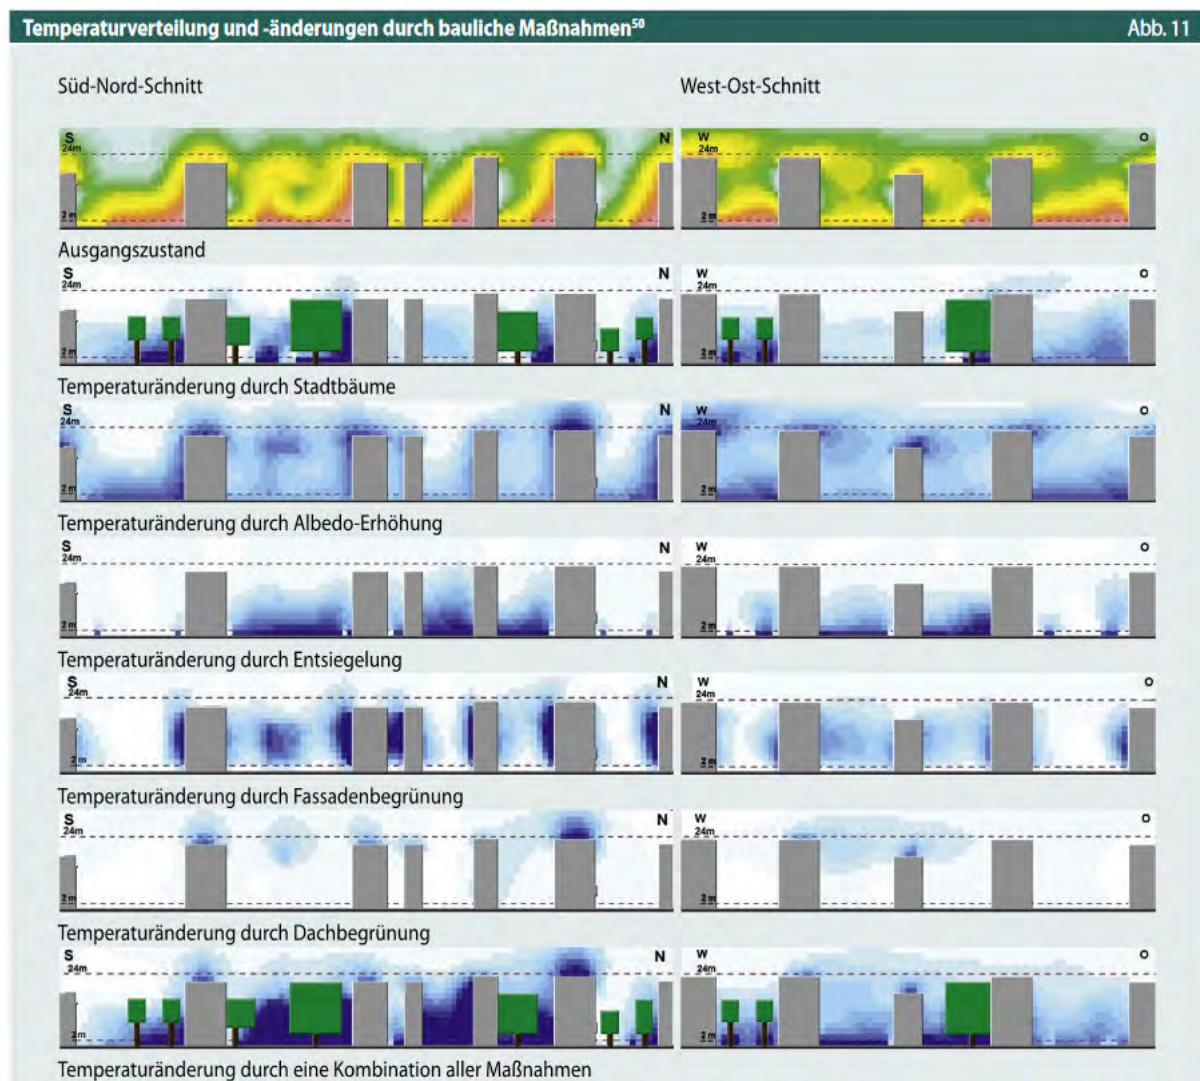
Temperaturverteilung und -änderungen durch bauliche Maßnahmen$^{50}$

Abb. 11

Süd-Nord-Schnitt

West-Ost-Schnitt

S 24m N 2m

W 24m O 2m

Ausgangszustand

S 24m N 2m

W 24m O 2m

Temperaturänderung durch Stadtbäume

S 24m N 2m

W 24m O 2m

Temperaturänderung durch Albedo-Erhöhung

S 24m N 2m

W 24m O 2m

Temperaturänderung durch Entsiegelung

S 24m N 2m

W 24m O 2m

Temperaturänderung durch Fassadenbegrünung

S 24m N 2m

W 24m O 2m

Temperaturänderung durch Dachbegrünung

S 24m N 2m

W 24m O 2m

Temperaturänderung durch eine Kombination aller Maßnahmen